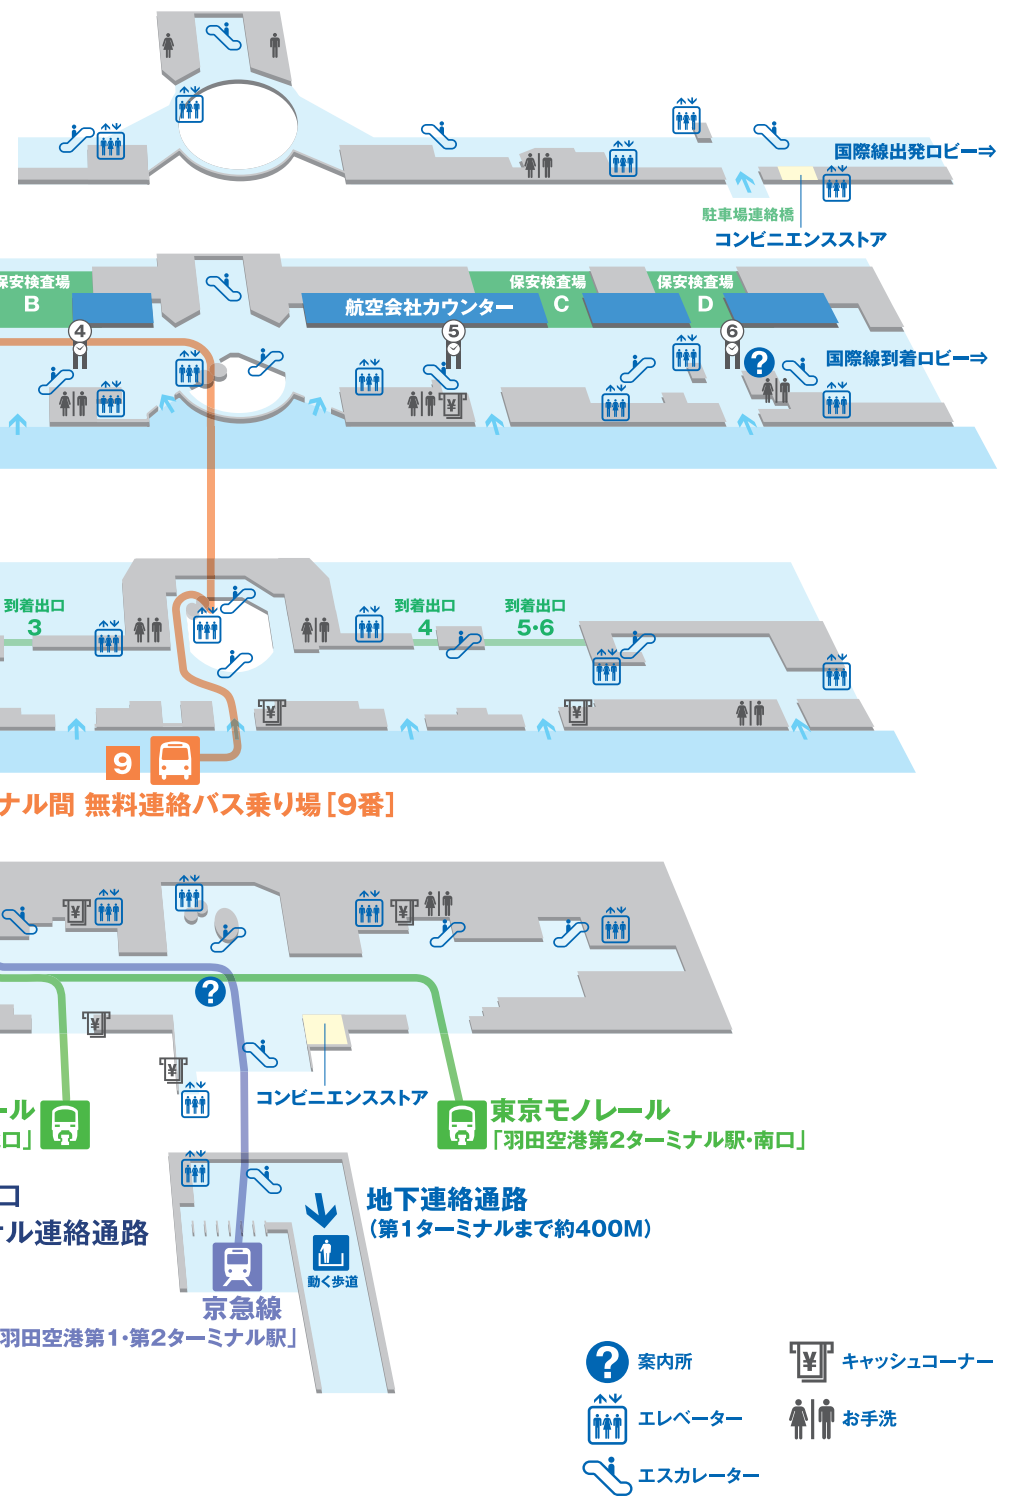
国際線出発ロビー⇒
駐車場連絡橋
コンビニエンスストア
保安検査場
B
保安検査場
C
保安検査場
D
航空会社カウンター
4
5
6
国際線到着ロビー⇒
到着出口
3
到着出口
4
到着出口
5·6
9
ナル間 無料連絡バス乗り場[9番]
コンビニエンスストア
ール
口」
東京モノレール
「羽田空港第2ターミナル駅·南口」
口
ナル連絡通路
地下連絡通路
(第1ターミナルまで約400M)
動く歩道
京急線
羽田空港第1·第2ターミナル駅」
案内所
キャッシュコーナー
エレベーター
お手洗
エスカレーター